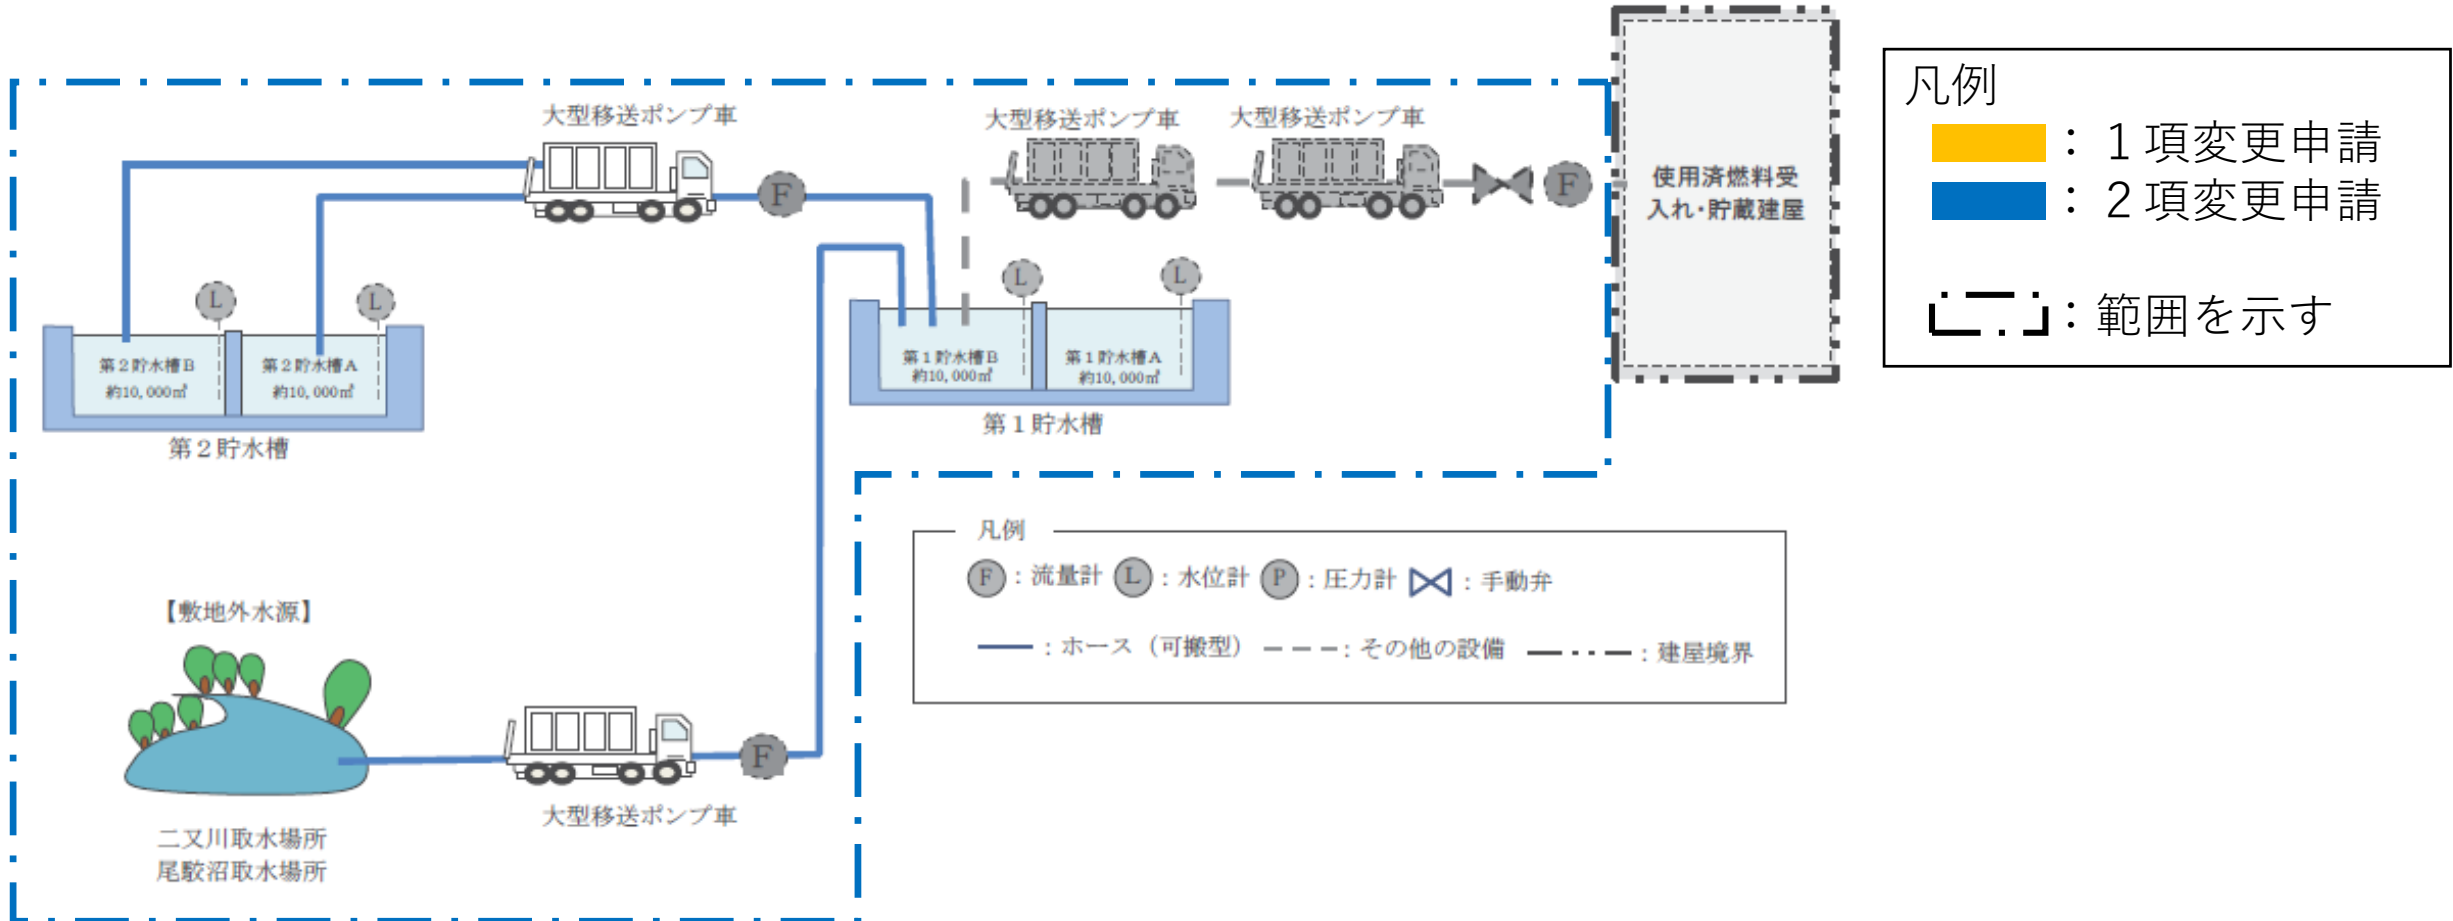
大型移送ポンプ車

F

大型移送ポンプ車

大型移送ポンプ車

F

使用済燃料受入れ・貯蔵建屋

凡例

：１項変更申請

：２項変更申請

：範囲を示す

L

L

L

L

第２貯水槽B
約10，000㎥

第２貯水槽A
約10，000㎥

第２貯水槽

第１貯水槽B
約10，000㎥

第１貯水槽A
約10，000㎥

第１貯水槽

凡例

F：流量計 L：水位計 P：圧力計 ：手動弁

：ホース（可搬型） ：その他の設備 ：建屋境界

【敷地外水源】

二又川取水場所
尾駮沼取水場所

F

大型移送ポンプ車